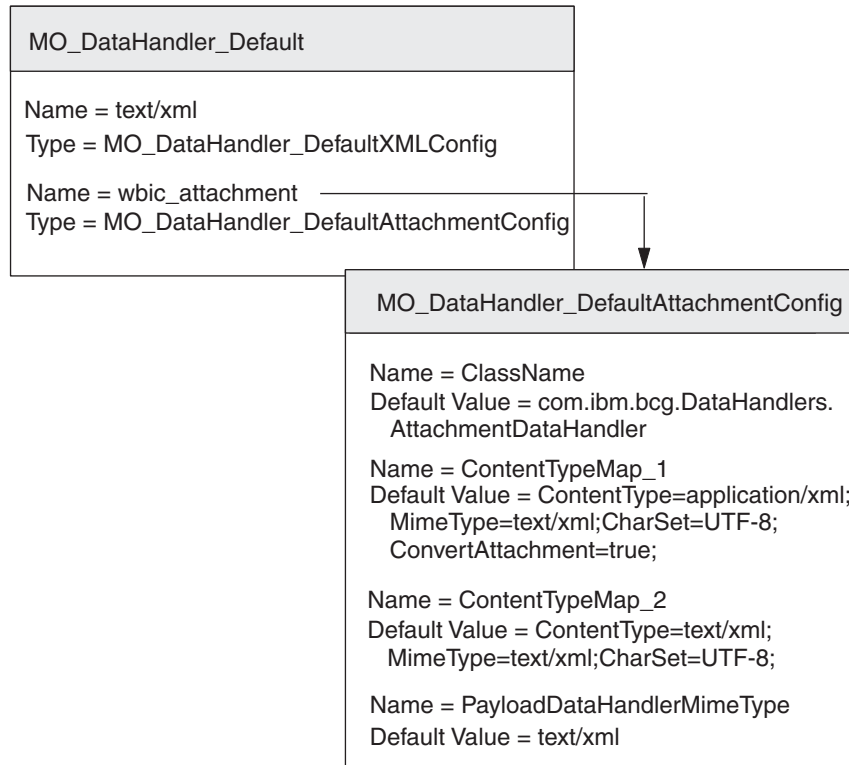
MO_DataHandler_Default

Name = text/xml
Type = MO_DataHandler_DefaultXMLConfig

Name = wbic_attachment
Type = MO_DataHandler_DefaultAttachmentConfig

MO_DataHandler_DefaultAttachmentConfig

Name = ClassName
Default Value = com.ibm.bcg.DataHandlers.AttachmentDataHandler

Name = ContentTypeMap_1
Default Value = ContentType=application/xml; MimeType=text/xml;CharSet=UTF-8; ConvertAttachment=true;

Name = ContentTypeMap_2
Default Value = ContentType=text/xml; MimeType=text/xml;CharSet=UTF-8;

Name = PayloadDataHandlerMimeType
Default Value = text/xml